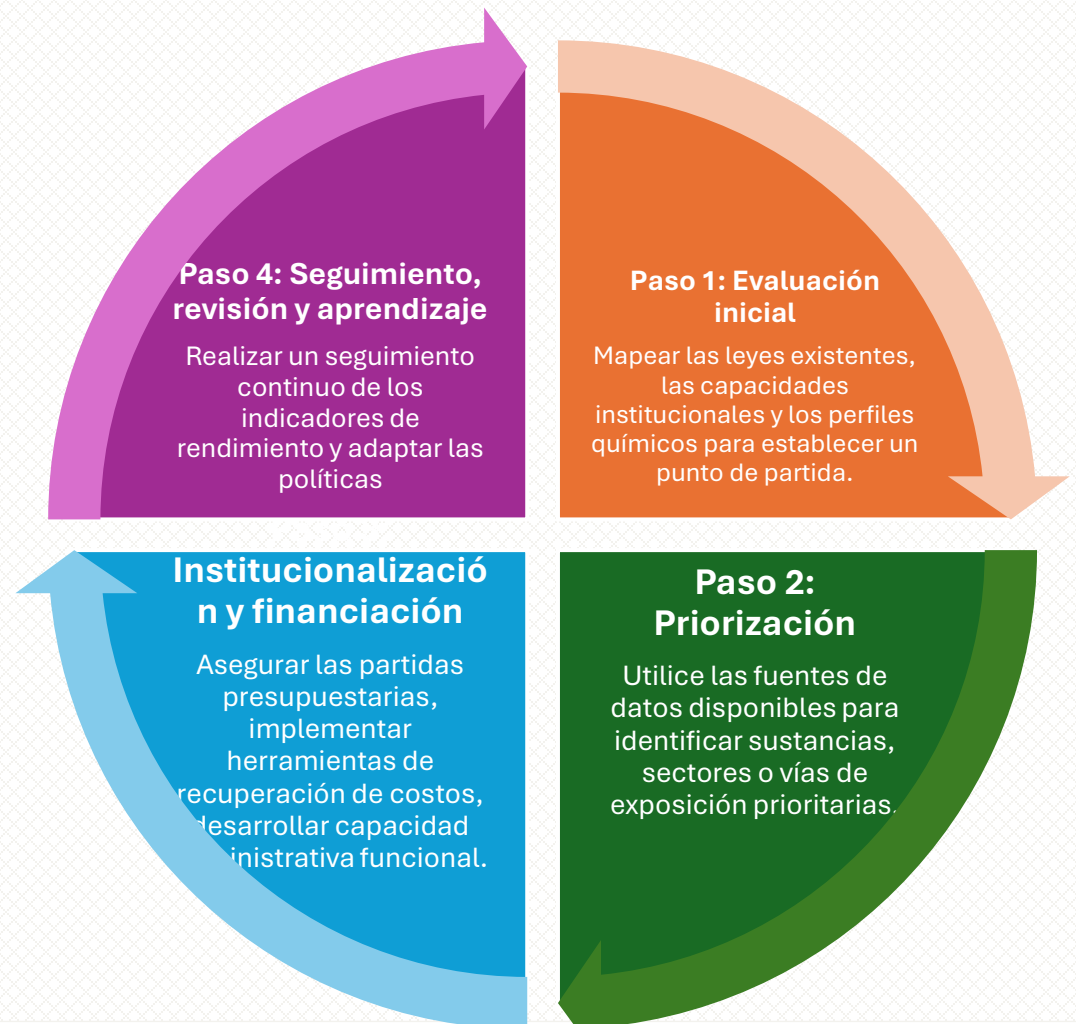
Paso 4: Seguimiento, revisión y aprendizaje

Realizar un seguimiento continuo de los indicadores de rendimiento y adaptar las políticas

Paso 1: Evaluación inicial

Mapear las leyes existentes, las capacidades institucionales y los perfiles químicos para establecer un punto de partida.

Institucionalización y financiación

Asegurar las partidas presupuestarias, implementar herramientas de recuperación de costos, desarrollar capacidad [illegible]inistrativa funcional.

Paso 2: Priorización

Utilice las fuentes de datos disponibles para identificar sustancias, sectores o vías de exposición prioritarias.